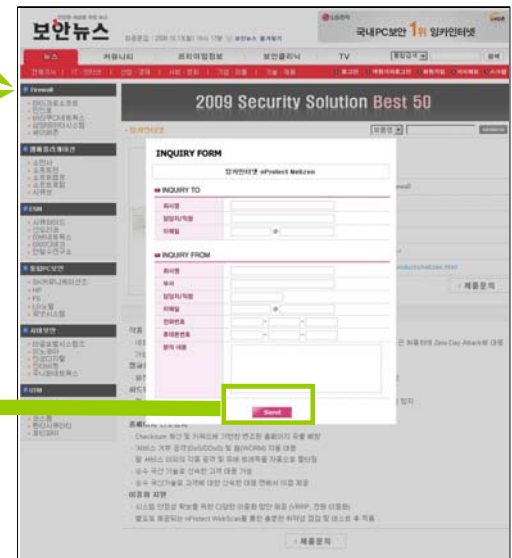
보안뉴스

국내PC보안 1위 잉카인터넷

뉴스 커뮤니티 프리미엄정보 보안클리닉 TV

2009 Security Solution Best 50

INQUIRY FORM

잉카인터넷 nProtect Netizen

INQUIRY TO

회사명
담당자/직함
이메일

INQUIRY FROM

회사명
부서
담당자/직함
이메일
전화번호
휴대폰번호
문의 내용

Send

제품문의

Checksum 파산 및 키워드에 기반한 변조된 플레이지 유출 방지

제품문의